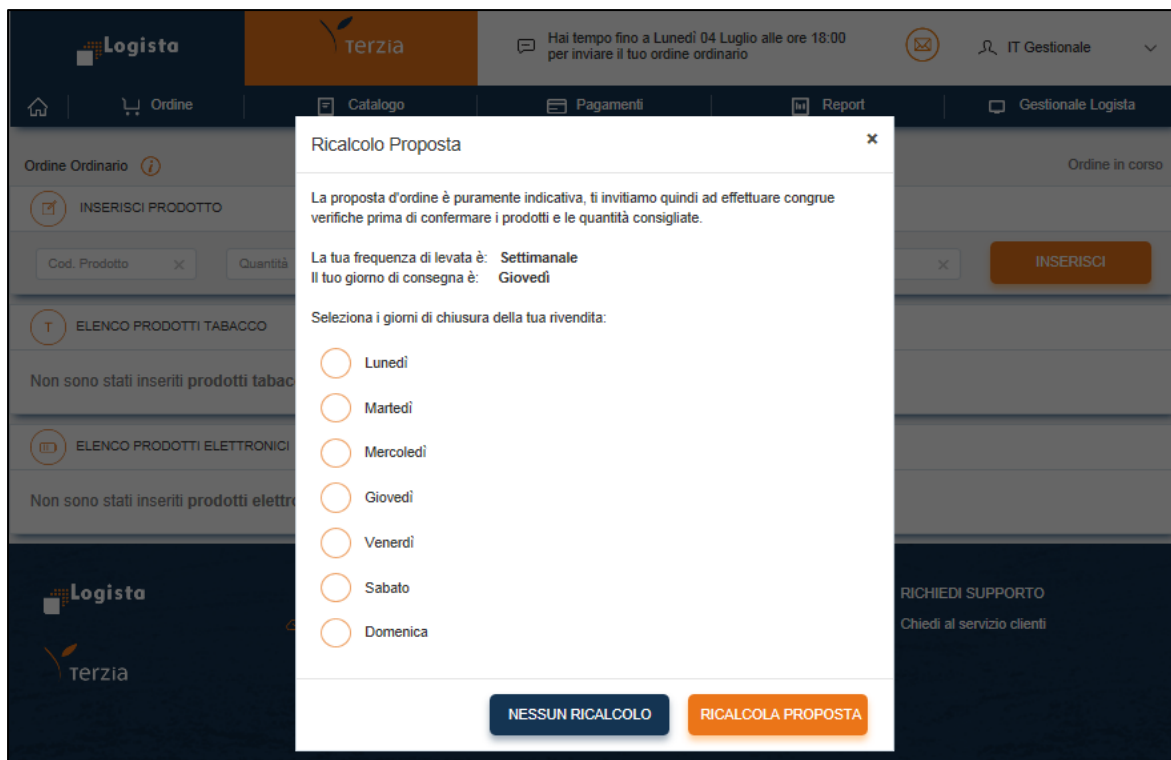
Logista

Terzia

Hai tempo fino a Lunedì 04 Luglio alle ore 18:00 per inviare il tuo ordine ordinario

IT Gestionale

Ordine

Catalogo

Pagamenti

Report

Gestionale Logista

Ordine Ordinario

Ordine in corso

INSERISCI PRODOTTO

Cod. Prodotto

Quantità

INSERISCI

ELENCO PRODOTTI TABACCO

Non sono stati inseriti prodotti tabac

ELENCO PRODOTTI ELETTRONICI

Non sono stati inseriti prodotti elettr

Logista

Terzia

RICHIEDI SUPPORTO

Chiedi al servizio clienti

Ricalcolo Proposta

×

La proposta d'ordine è puramente indicativa, ti invitiamo quindi ad effettuare congrue verifiche prima di confermare i prodotti e le quantità consigliate.

La tua frequenza di levata è: Settimanale
Il tuo giorno di consegna è: Giovedì

Seleziona i giorni di chiusura della tua rivendita:

Lunedì

Martedì

Mercoledì

Giovedì

Venerdì

Sabato

Domenica

NESSUN RICALCOLO

RICALCOLA PROPOSTA